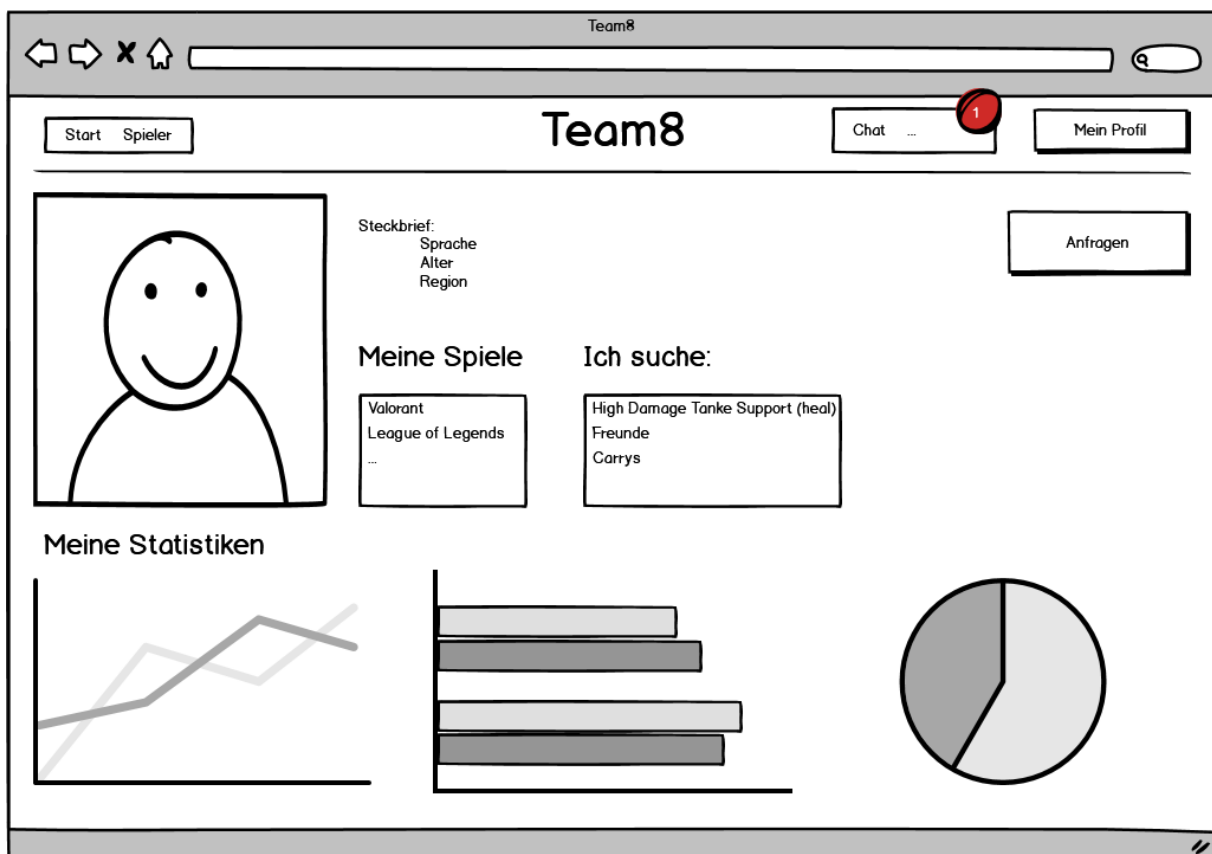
Team8

Start Spieler

Team8

Chat ...

1

Mein Profil

Steckbrief:
Sprache
Alter
Region

Anfragen

Meine Spiele

Valorant
League of Legends
...

Ich suche:

High Damage Tanke Support (heal)
Freunde
Carrys

Meine Statistiken